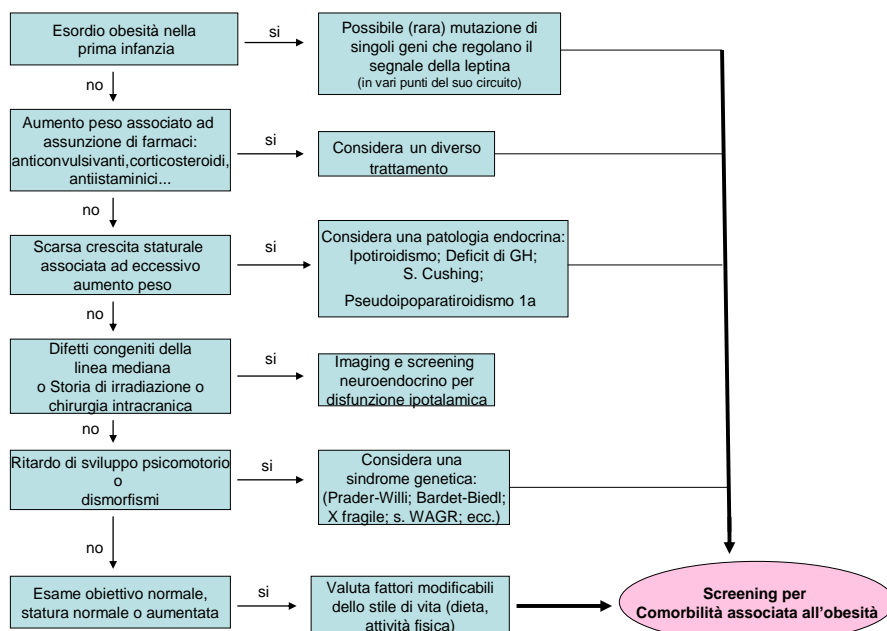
Esordio obesità nella prima infanzia

si

Possibile (rara) mutazione di singoli geni che regolano il segnale della leptina
(in vari punti del suo circuito)

no

Aumento peso associato ad assunzione di farmaci: anticonvulsivanti,corticosteroidi, antiistaminici...

si

Considera un diverso trattamento

no

Scarsa crescita staturale associata ad eccessivo aumento peso

si

Considera una patologia endocrina:
Ipotiroidismo; Deficit di GH;
S. Cushing;
Pseudoipoparatiroidismo 1a

no

Difetti congeniti della linea mediana
o Storia di irradiazione o chirurgia intracranica

si

Imaging e screening neuroendocrino per disfunzione ipotalamica

no

Ritardo di sviluppo psicomotorio
o
dismorfismi

si

Considera una sindrome genetica:
(Prader-Willi; Bardet-Biedl;
X fragile; s. WAGR; ecc.)

no

Esame obiettivo normale, statura normale o aumentata

si

Valuta fattori modificabili dello stile di vita (dieta, attività fisica)

Screening per
Comorbilità associata all'obesità